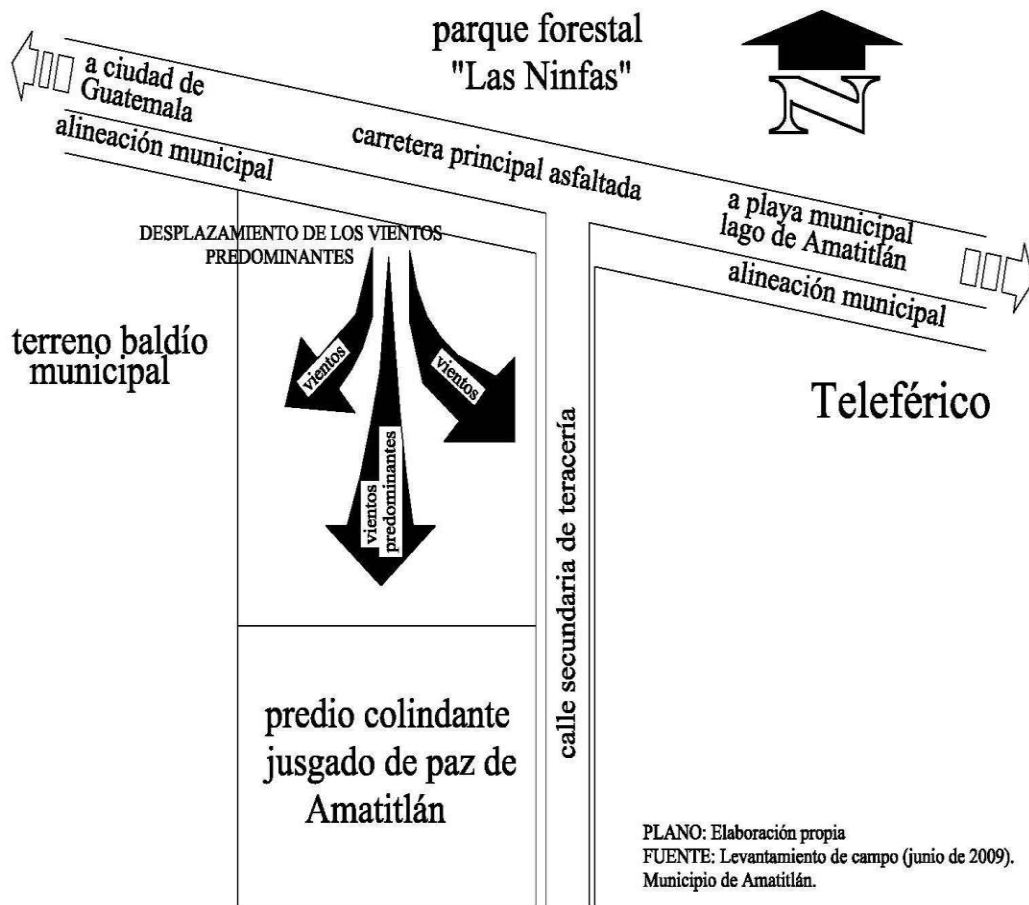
parque forestal
"Las Ninfas"

N

a ciudad de
Guatemala

alineación municipal

carretera principal asfaltada

a playa municipal
lago de Amatitlán

alineación municipal

DESPLAZAMIENTO DE LOS VIENTOS
PREDOMINANTES

vientos

vientos

vientos
predominantes

terreno baldío
municipal

Teleférico

calle secundaria de teracería

predio colindante
jusgado de paz de
Amatitlán

PLANO: Elaboración propia
FUENTE: Levantamiento de campo (junio de 2009).
Municipio de Amatitlán.